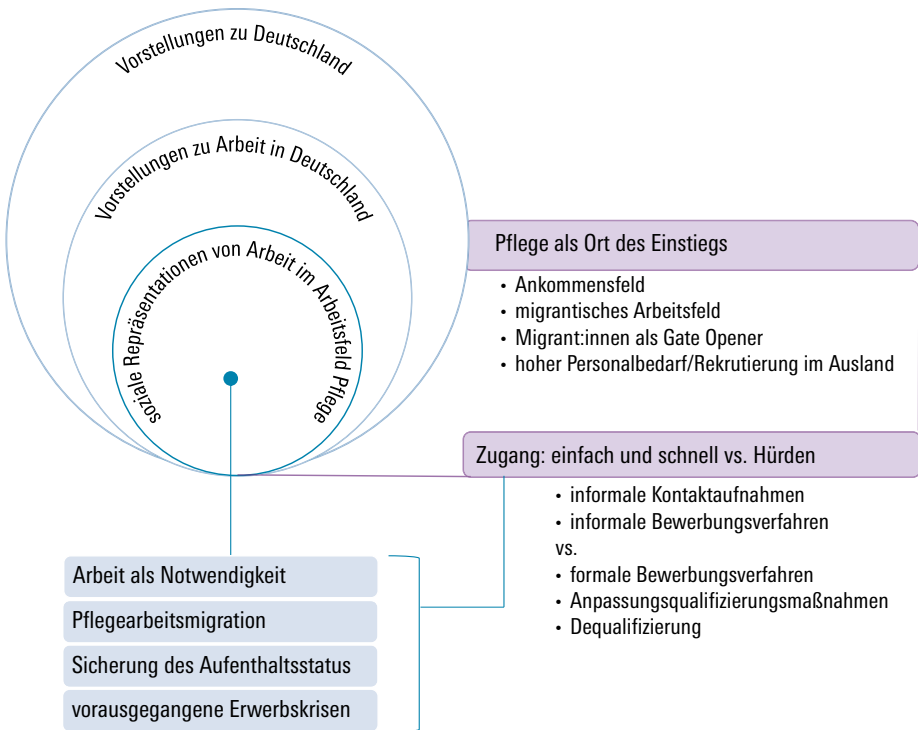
Vorstellungen zu Deutschland

Vorstellungen zu Arbeit in Deutschland

soziale Repräsentationen von Arbeit im Arbeitsfeld Pflege

Pflege als Ort des Einstiegs

- Ankommensfeld
- migrantisches Arbeitsfeld
- Migrant:innen als Gate Opener
- hoher Personalbedarf/Rekrutierung im Ausland

Zugang: einfach und schnell vs. Hürden

- informale Kontaktaufnahmen
- informale Bewerbungsverfahren

vs.

- formale Bewerbungsverfahren
- Anpassungsqualifizierungsmaßnahmen
- Dequalifizierung

Arbeit als Notwendigkeit

Pflegearbeitsmigration

Sicherung des Aufenthaltsstatus

vorausgegangene Erwerbskrisen